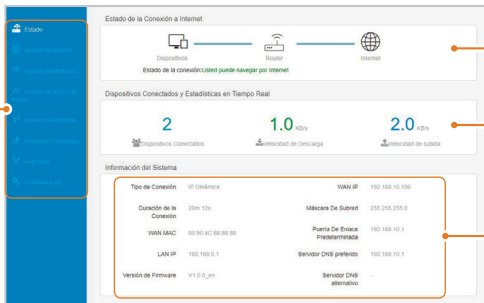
Estado
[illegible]
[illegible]
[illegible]
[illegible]
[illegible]
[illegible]
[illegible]

Estado de la Conexión a Internet

Dispositivos Router Internet

Estado de la conexión:Usted puede navegar por Internet

Dispositivos Conectados y Estadísticas en Tiempo Real

2
Dispositivos Conectados

1.0 KB/s
Velocidad de Descarga

2.0 KB/s
Velocidad de subida

Información del Sistema

| | | | |
|---|---|---|---|
| Tipo de Conexión | IP Dinámica | WAN IP | 192.168.10.106 |
| Duración de la Conexión | 20m 12s | Máscara De Subred | 255.255.255.0 |
| WAN MAC | 00:90:4C:88:88:88 | Puerta De Enlace Predeterminada | 192.168.10.1 |
| LAN IP | 192.168.0.1 | Servidor DNS preferido | 192.168.10.1 |
| Versión de Firmware | V1.0.0_en | Servidor DNS alternativo | - |